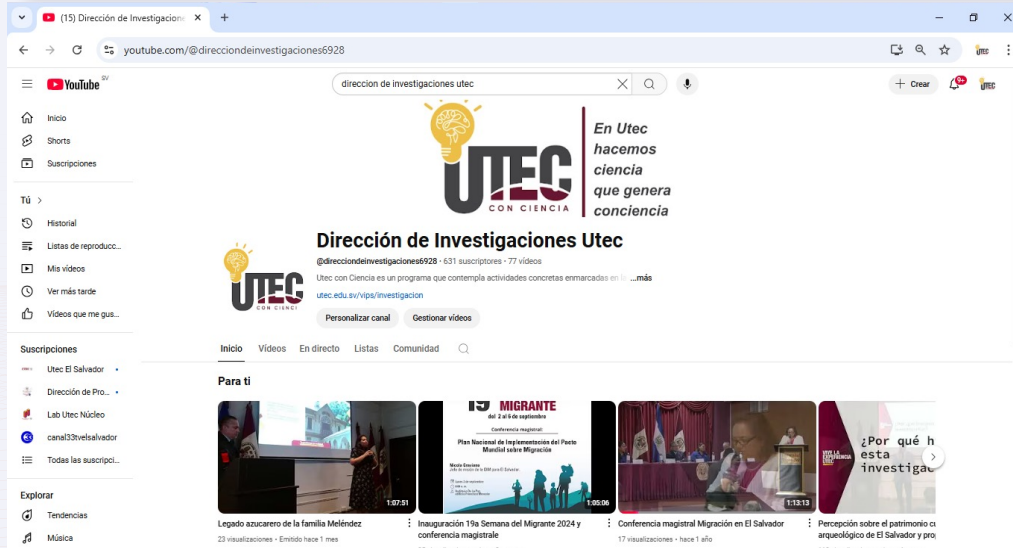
(15) Dirección de Investigacio ×
+
youtube.com/@direcciondeinvestigaciones6928
YouTube SV
direccion de investigaciones utec
Crear
9+
Inicio
Shorts
Suscripciones
Tú >
Historial
Listas de reproducc...
Mis videos
Ver más tarde
Videos que me gus...
Suscripciones
Utec El Salvador
Dirección de Pro...
Lab Utec Núcleo
canal33tvelsalvador
Todas las suscripci...
Explorar
Tendencias
Música

UTEC CON CIENCIA
En Utec hacemos ciencia que genera conciencia

UTEC CON CIENCI
Dirección de Investigaciones Utec
@direcciondeinvestigaciones6928 · 631 suscriptores · 77 videos
Utec con Ciencia es un programa que contempla actividades concretas enmarcadas en la ...más
utec.edu.sv/vips/investigacion
Personalizar canal
Gestionar videos
Inicio Videos En directo Listas Comunidad
Para ti

1:07:51
Legado azucarero de la familia Meléndez
23 visualizaciones · Emitido hace 1 mes

19 MIGRANTE del 2 al 6 de septiembre
Conferencia magistral:
Plan Nacional de Implementación del Pacto Mundial sobre Migración
1:05:06
Inauguración 19a Semana del Migrante 2024 y conferencia magistrale

1:13:13
Conferencia magistral Migración en El Salvador
17 visualizaciones · hace 1 año

¿Por qué h esta investigac
Percepción sobre el patrimonio cu arqueológico de El Salvador y pro